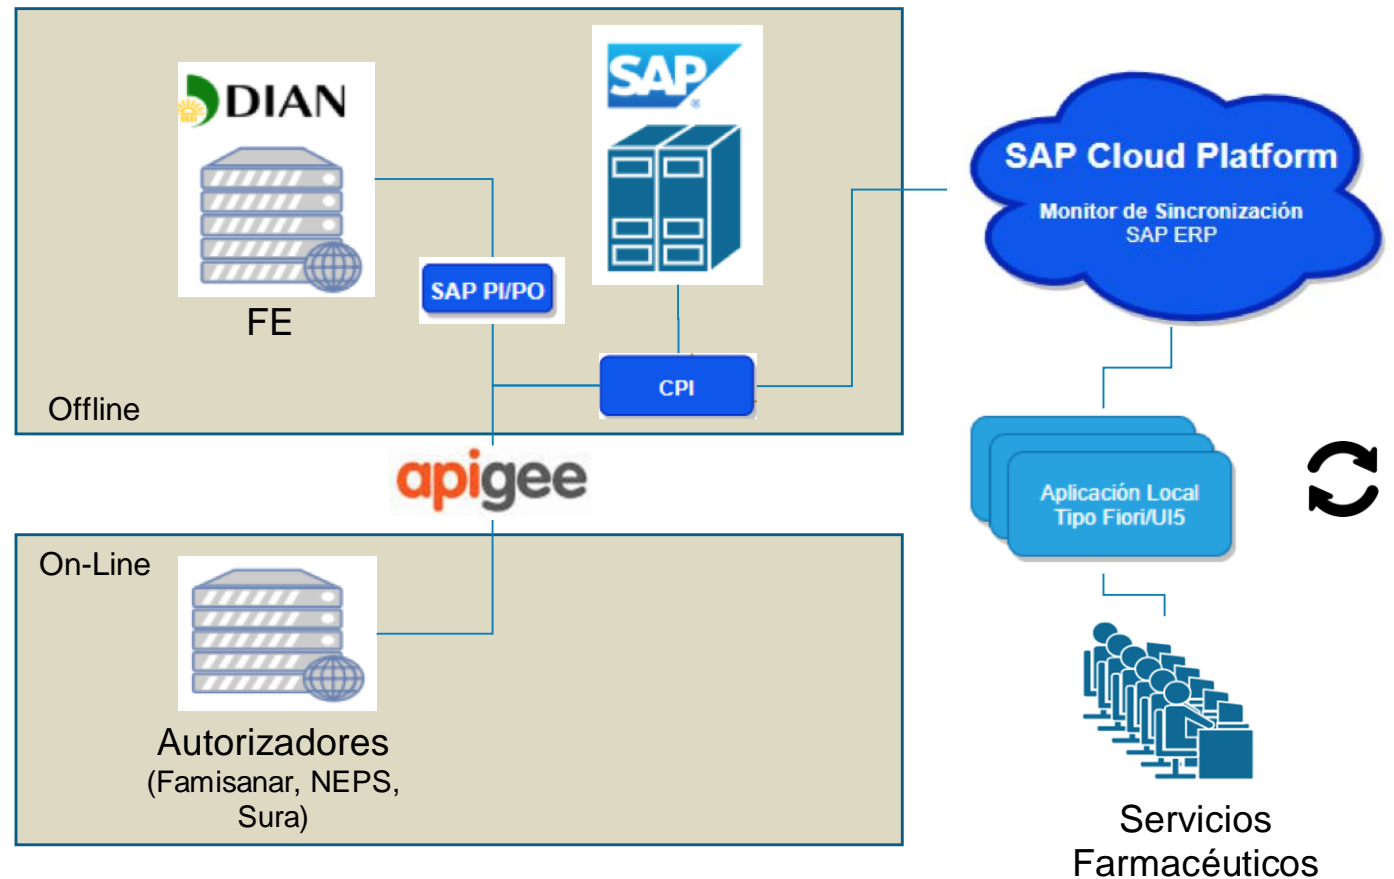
DIAN

FE

SAP

SAP PI/PO

CPI

Offline

SAP Cloud Platform

Monitor de Sincronización
SAP ERP

apigee

Aplicación Local
Tipo Fiori/UI5

On-Line

Autorizadores
(Famisanar, NEPS, Sura)

Servicios
Farmacéuticos